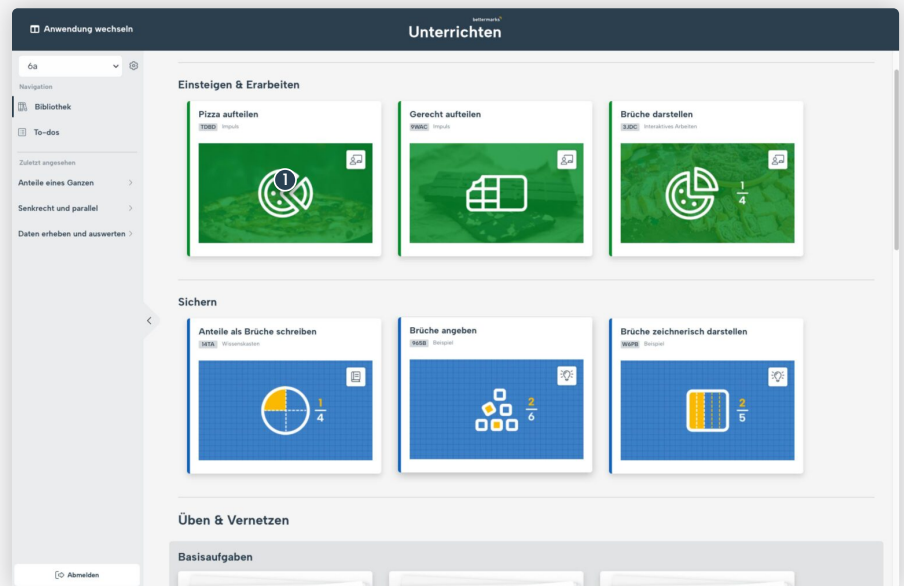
Anwendung wechseln

bettermarks
Unterrichten

6a

Navigation

Bibliothek

To-dos

Zuletzt angesehen

Anteile eines Ganzen

Senkrecht und parallel

Daten erheben und auswerten

Abmelden

Einsteigen & Erarbeiten

Pizza aufteilen
TDBD Impuls

1

Gerecht aufteilen
9WAC Impuls

Brüche darstellen
3JDC Interaktives Arbeiten

$\frac{1}{4}$

Sichern

Anteile als Brüche schreiben
141A Wissensbasten

$\frac{1}{4}$

Brüche angeben
96SB Beispiel

$\frac{2}{6}$

Brüche zeichnerisch darstellen
W6PB Beispiel

$\frac{2}{5}$

Üben & Vernetzen

Basisaufgaben